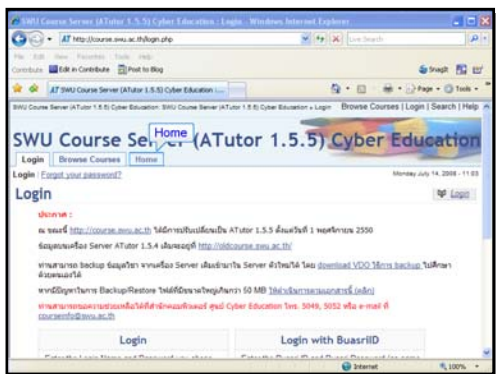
SWU Course Server (ATutor 1.5.5) Cyber Education : Login - Windows Internet Explorer

http://course.swu.ac.th/login.php

Live Search

File Edit View Favorites Tools Help

Contribute Edit in Contribute Post to Blog

Snagit

SWU Course Server (ATutor 1.5.5) Cyber Education ...

Page Tools

SWU Course Server (ATutor 1.5.5) Cyber Education: SWU Course Server (ATutor 1.5.5) Cyber Education » Login   Browse Courses | Login | Search | Help

SWU Course Se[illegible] (ATutor 1.5.5) Cyber Education

Home

Login   Browse Courses   Home

Login | Forgot your password?

Monday July 14, 2008 - 11:03

Login

Login

ประกาศ :

ณ ขณะนี้ http://course.swu.ac.th ได้มีการปรับเปลี่ยนเป็น ATutor 1.5.5 ตั้งแต่วันที่ 1 พฤศจิกายน 2550

ข้อมูลบนเครื่อง Server ATutor 1.5.4 เดิมจะอยู่ที่ http://oldcourse.swu.ac.th/

ท่านสามารถ backup ข้อมูลวิชา จากเครื่อง Server เดิมย้ายมาใน Server ตัวใหม่ได้ โดย download VDO วิธีการ backup ไปศึกษาด้วยตนเองได้

หากมีปัญหาในการ Backup/Restore ไฟล์ที่มีขนาดใหญ่เกินกว่า 50 MB ให้ดำเนินการตามเอกสารนี้ (คลิก)

ท่านสามารถขอความช่วยเหลือได้ที่สำนักคอมพิวเตอร์ ศูนย์ Cyber Education โทร. 5049, 5052 หรือ e-mail ที่ courseinfo@swu.ac.th

Login

Login with BuasriID

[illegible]

Internet

100%